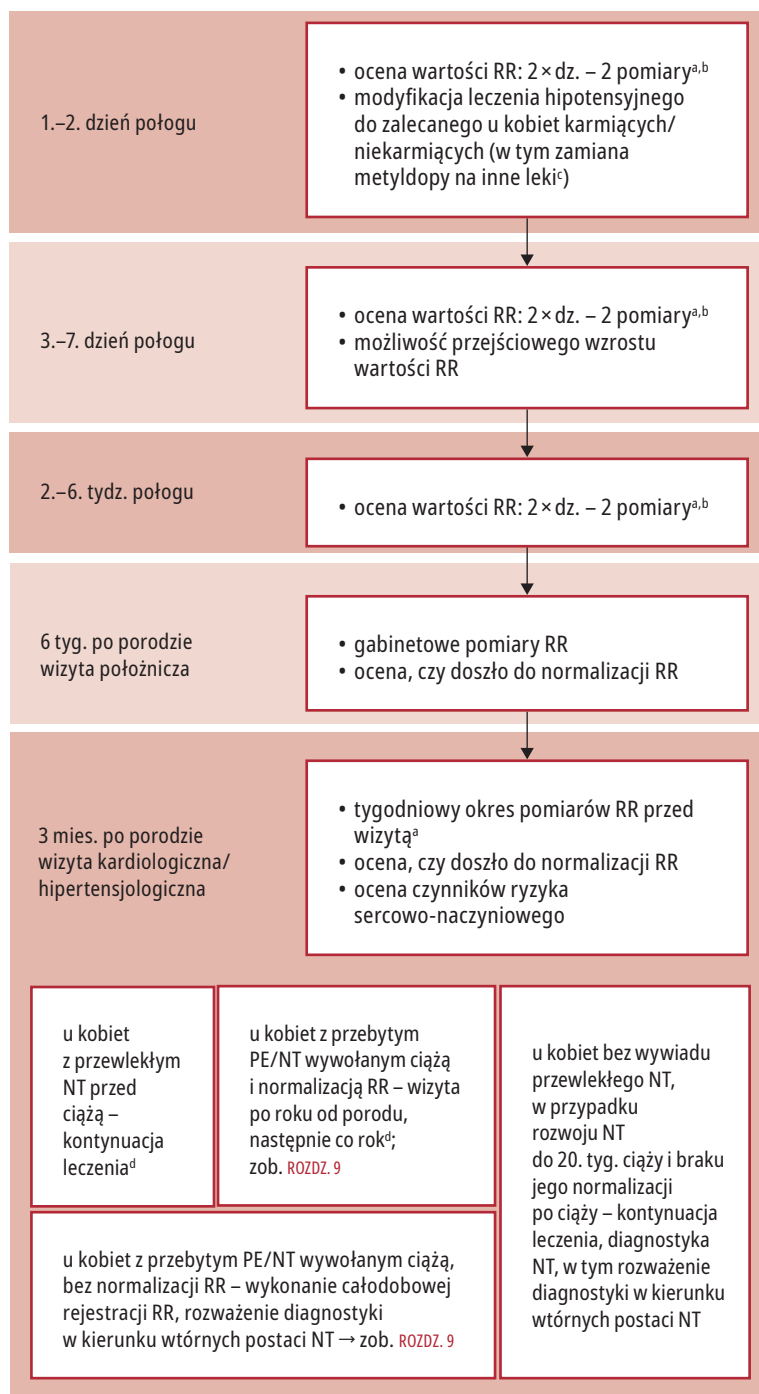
1.–2. dzień połogu

• ocena wartości RR: 2 × dz. – 2 pomiary$^{a,b}$
• modyfikacja leczenia hipotensyjnego do zalecanego u kobiet karmiących/niekarmiących (w tym zamiana metyldopy na inne leki$^{c}$)

3.–7. dzień połogu

• ocena wartości RR: 2 × dz. – 2 pomiary$^{a,b}$
• możliwość przejściowego wzrostu wartości RR

2.–6. tydz. połogu

• ocena wartości RR: 2 × dz. – 2 pomiary$^{a,b}$

6 tyg. po porodzie wizyta położnicza

• gabinetowe pomiary RR
• ocena, czy doszło do normalizacji RR

3 mies. po porodzie wizyta kardiologiczna/hipertensjologiczna

• tygodniowy okres pomiarów RR przed wizytą$^{a}$
• ocena, czy doszło do normalizacji RR
• ocena czynników ryzyka sercowo-naczyniowego

u kobiet z przewlekłym NT przed ciążą – kontynuacja leczenia$^{d}$

u kobiet z przebytym PE/NT wywołanym ciążą i normalizacją RR – wizyta po roku od porodu, następnie co rok$^{d}$; zob. ROZDZ. 9

u kobiet bez wywiadu przewlekłego NT, w przypadku rozwoju NT do 20. tyg. ciąży i braku jego normalizacji po ciąży – kontynuacja leczenia, diagnostyka NT, w tym rozważenie diagnostyki w kierunku wtórnych postaci NT

u kobiet z przebytym PE/NT wywołanym ciążą, bez normalizacji RR – wykonanie całodobowej rejestracji RR, rozważenie diagnostyki w kierunku wtórnych postaci NT → zob. ROZDZ. 9